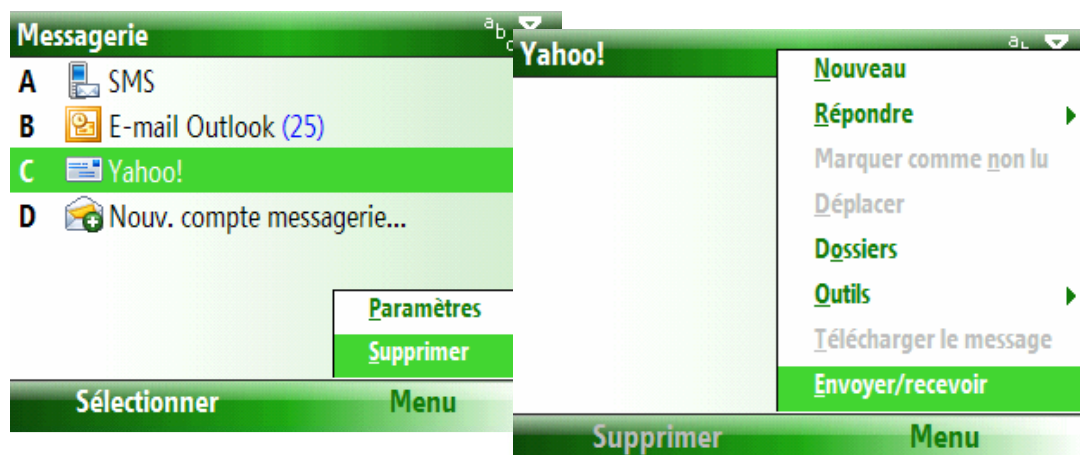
Messagerie

A SMS
B E-mail Outlook (25)
C Yahoo!
D Nouv. compte messagerie...

Paramètres
Supprimer

Sélectionner
Menu

Yahoo!

Nouveau
Répondre
Marquer comme non lu
Déplacer
Dossiers
Outils
Télécharger le message
Envoyer/recevoir

Supprimer
Menu